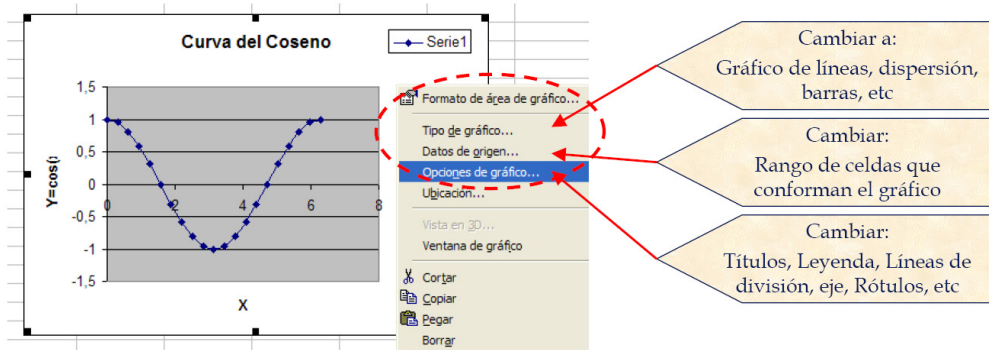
Curva del Coseno

Serie1

1,5
1
0,5
0
-0,5
-1
-1,5

Y=cos(

0
2
4
6
8

X

Formato de área de gráfico...
Tipo de gráfico...
Datos de origen...
Opciones de gráfico...
Ubicación...
Vista en 3D...
Ventana de gráfico
Cortar
Copiar
Pegar
Borrar

Cambiar a:
Gráfico de líneas, dispersión, barras, etc

Cambiar:
Rango de celdas que conforman el gráfico

Cambiar:
Títulos, Leyenda, Líneas de división, eje, Rótulos, etc